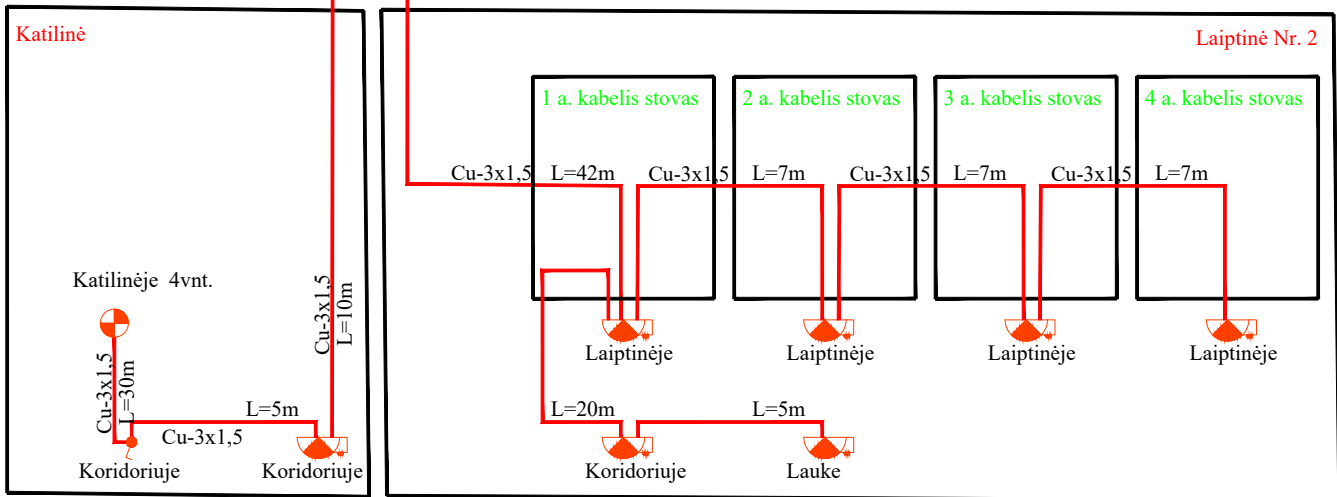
Katilinė

Katilinėje 4vnt.

Cu-3x1,5
L=30m

Cu-3x1,5
L=10m

L=5m
Cu-3x1,5

Koridoriuje
Koridoriuje

Laiptinė Nr. 2

1 a. kabelis stovas
2 a. kabelis stovas
3 a. kabelis stovas
4 a. kabelis stovas

Cu-3x1,5 L=42m
Cu-3x1,5 L=7m
Cu-3x1,5 L=7m
Cu-3x1,5 L=7m

Laiptinėje
Laiptinėje
Laiptinėje
Laiptinėje

L=20m
L=5m

Koridoriuje
Lauke